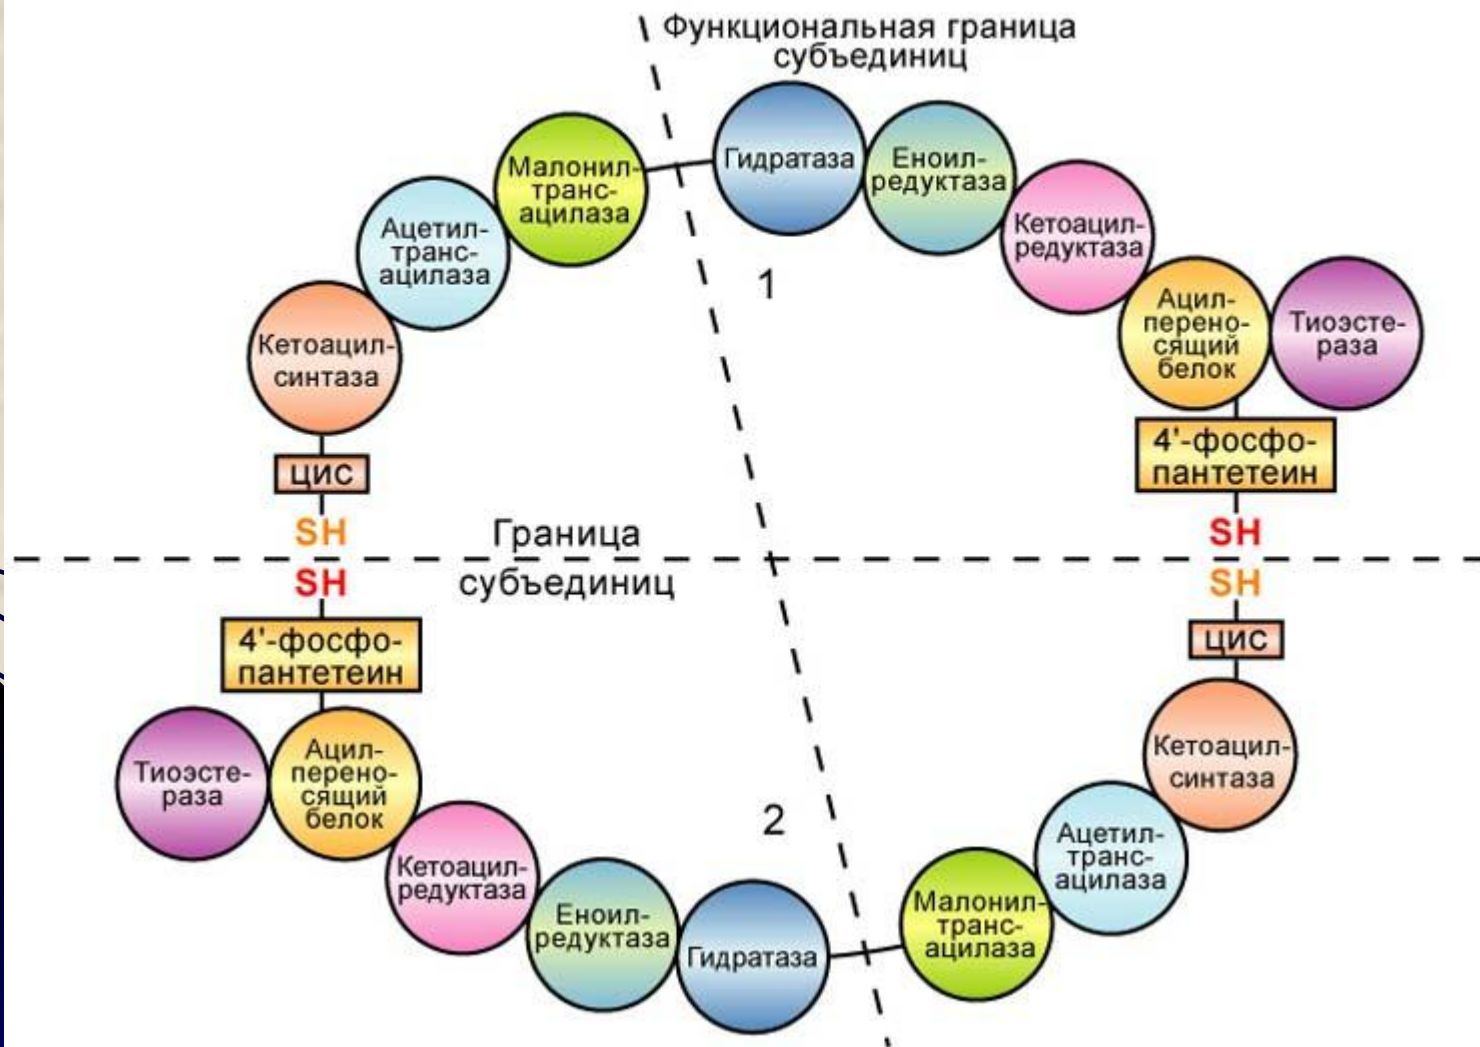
Функциональная граница субъединиц

Малонилтрансацилаза

Гидратаза

Еноилредуктаза

Ацетилтрансацилаза

Кетоацилредуктаза

1

Кетоацилсинтаза

Ацилпереносящий белок

Тиоэстераза

4'-фосфопантетеин

ЦИС

SH

Граница субъединиц

SH

SH

SH

4'-фосфопантетеин

ЦИС

Тиоэстераза

Ацилпереносящий белок

Кетоацилсинтаза

2

Ацетилтрансацилаза

Кетоацилредуктаза

Еноилредуктаза

Малонилтрансацилаза

Гидратаза